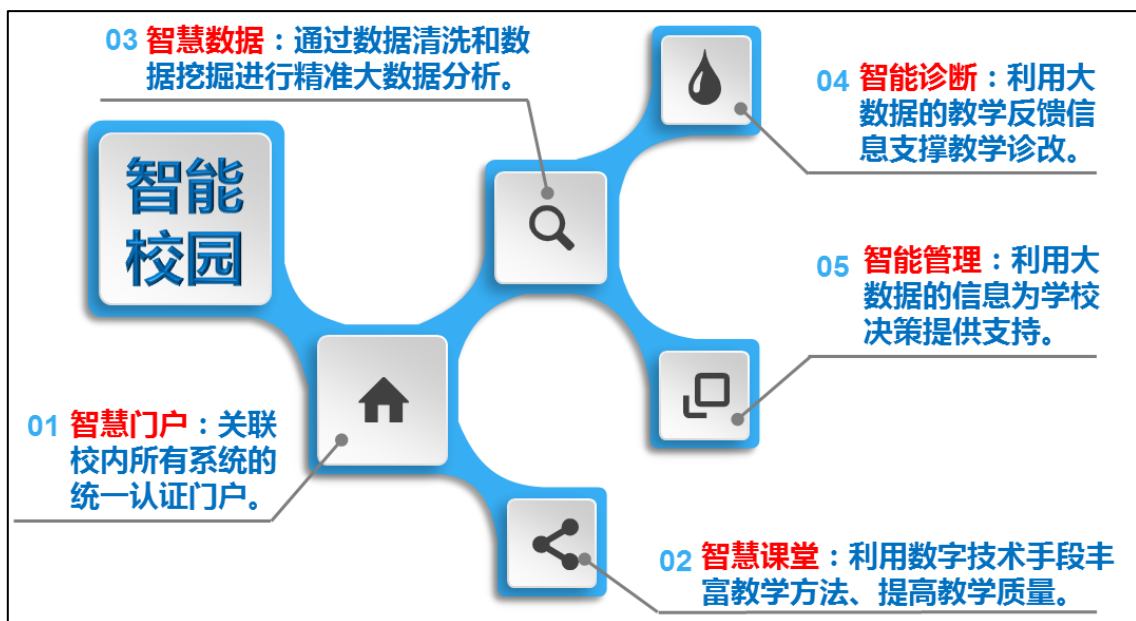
智能校园

03 智慧数据：通过数据清洗和数据挖掘进行精准大数据分析。

04 智能诊断：利用大数据的教学反馈信息支撑教学诊改。

05 智能管理：利用大数据的信息为学校决策提供支持。

01 智慧门户：关联校内所有系统的统一认证门户。

02 智慧课堂：利用数字技术手段丰富教学方法、提高教学质量。